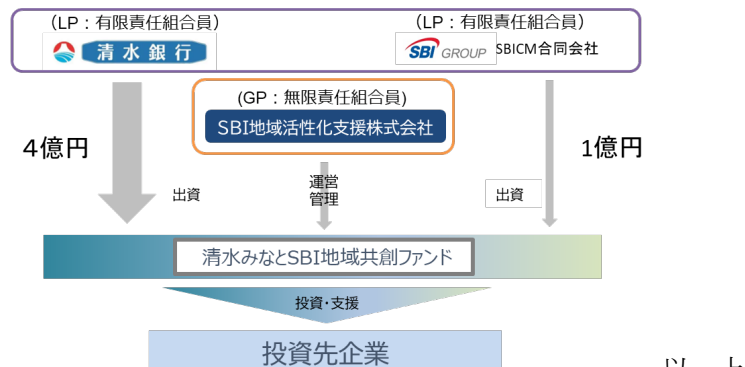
（LP：有限責任組合員）
清水銀行

（LP：有限責任組合員）
SBI GROUP SBICM合同会社

（GP：無限責任組合員）
SBI地域活性化支援株式会社

4億円
出資

運営
管理

1億円
出資

清水みなとSBI地域共創ファンド

投資・支援

投資先企業

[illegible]